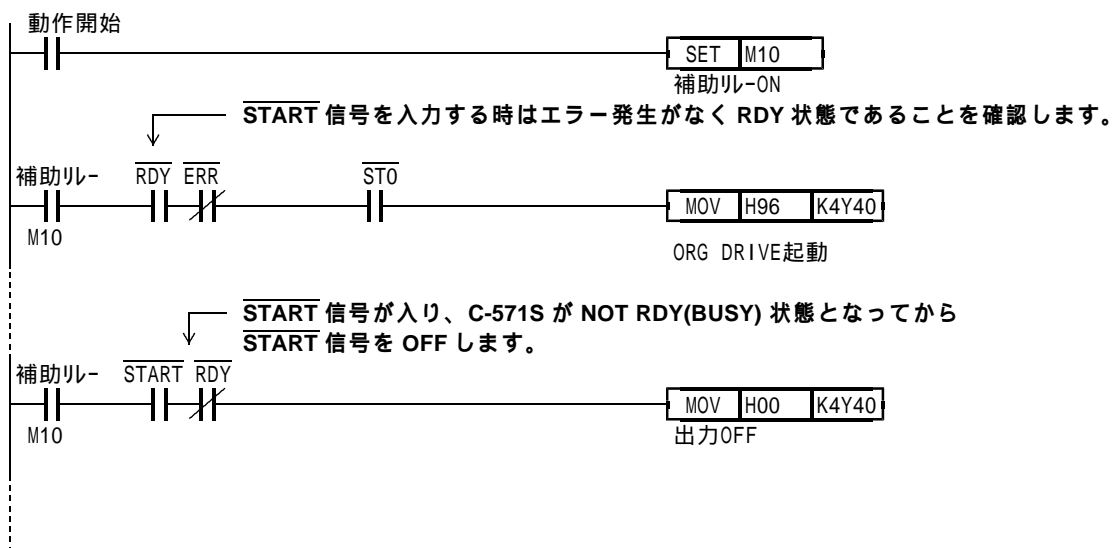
動作開始

SET M10

補助リレーON

$\overline{\text{START}}$ 信号を入力する時はエラー発生がなく RDY 状態であることを確認します。

補助リレー $\overline{\text{RDY}}$ $\overline{\text{ERR}}$ $\overline{\text{ST0}}$

MOV H96 K4Y40

M10

ORG DRIVE起動

$\overline{\text{START}}$ 信号が入り、C-571S が NOT RDY(BUSY) 状態となってから $\overline{\text{START}}$ 信号を OFF します。

補助リレー $\overline{\text{START}}$ $\overline{\text{RDY}}$

MOV H00 K4Y40

M10

出力OFF